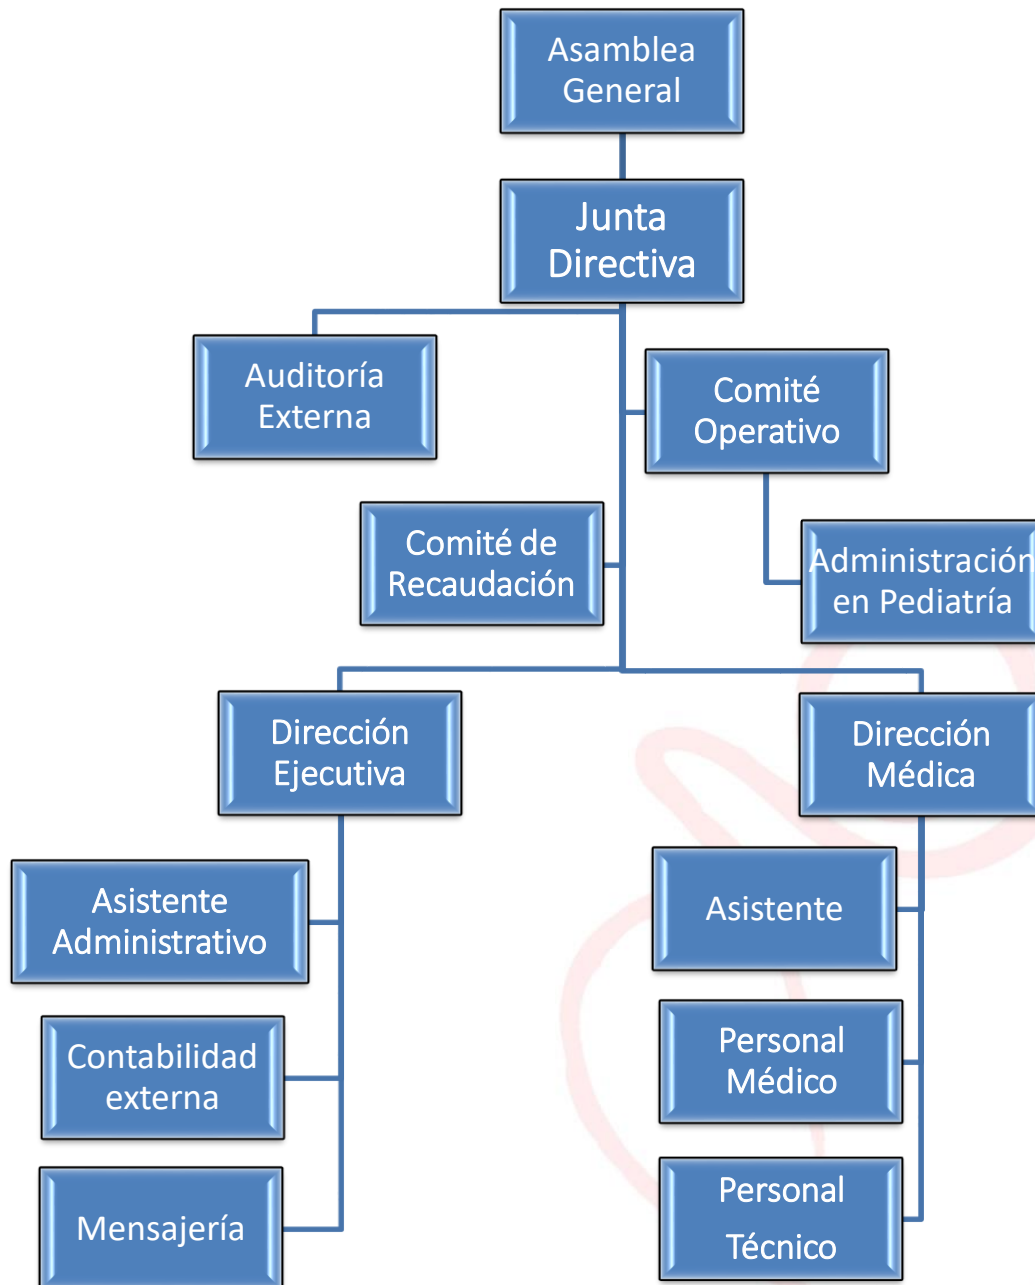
Asamblea General

Junta Directiva

Auditoría Externa

Comité Operativo

Comité de Recaudación

Administración en Pediatría

Dirección Ejecutiva

Dirección Médica

Asistente Administrativo

Asistente

Contabilidad externa

Personal Médico

Mensajería

Personal Técnico